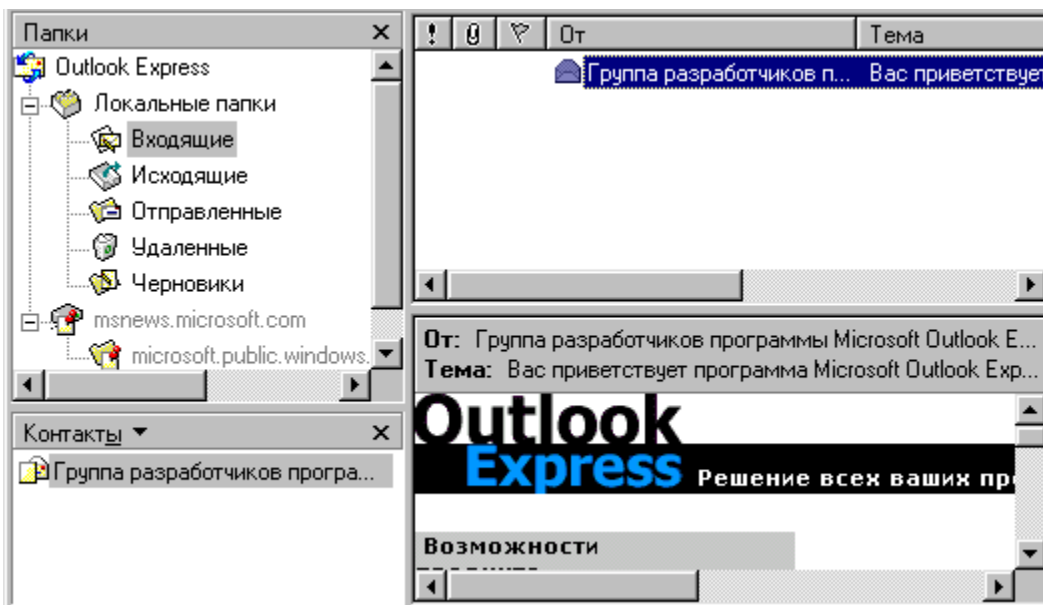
Папки ×

Outlook Express
Локальные папки
Входящие
Исходящие
Отправленные
Удаленные
Черновики
msnews.microsoft.com
microsoft.public.windows.

Контакты ▼ ×

Группа разработчиков програ...

| ! | | | От | Тема |
|---|---|---|---|---|
| | | | Группа разработчиков п... | Вас приветствует |

От: Группа разработчиков программы Microsoft Outlook E...
Тема: Вас приветствует программа Microsoft Outlook Exp...

Outlook
Express Решение всех ваших пр

Возможности
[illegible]